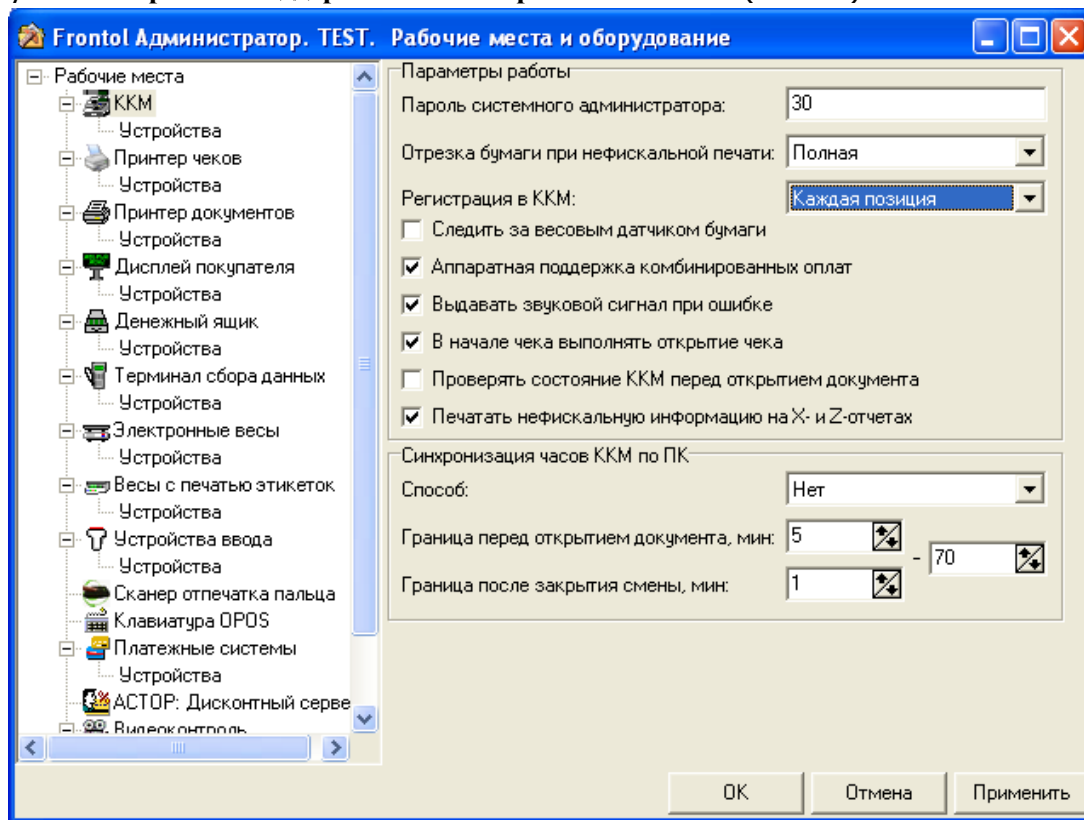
Frontol Администратор. TEST. Рабочие места и оборудование

Рабочие места
ККМ
Устройства
Принтер чеков
Устройства
Принтер документов
Устройства
Дисплей покупателя
Устройства
Денежный ящик
Устройства
Терминал сбора данных
Устройства
Электронные весы
Устройства
Весы с печатью этикеток
Устройства
Устройства ввода
Устройства
Сканер отпечатка пальца
Клавиатура OPOS
Платежные системы
Устройства
АСТОР: Дисконтный серве
Видеоконтроль

Параметры работы
Пароль системного администратора: 30
Отрезка бумаги при нефискальной печати: Полная
Регистрация в ККМ: Каждая позиция
Следить за весовым датчиком бумаги
Аппаратная поддержка комбинированных оплат
Выдавать звуковой сигнал при ошибке
В начале чека выполнять открытие чека
Проверять состояние ККМ перед открытием документа
Печатать нефискальную информацию на X- и Z-отчетах

Синхронизация часов ККМ по ПК
Способ: Нет
Граница перед открытием документа, мин: 5 - 70
Граница после закрытия смены, мин: 1

OK
Отмена
Применить